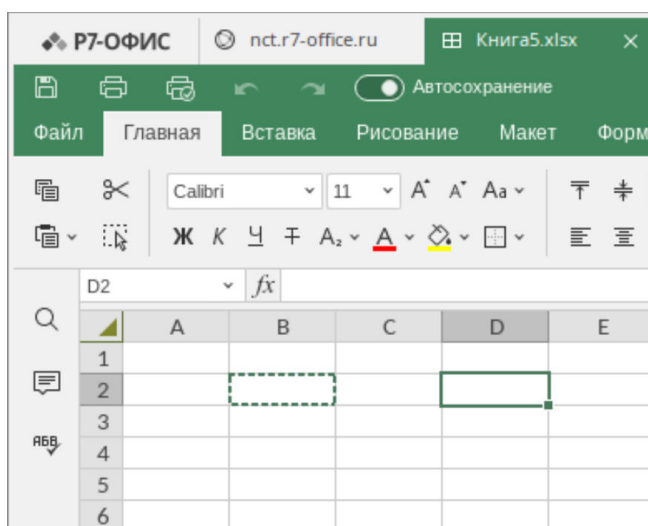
Р7-ОФИС | nct.r7-office.ru | Книга5.xlsx ×

Автосохранение

Файл | Главная | Вставка | Рисование | Макет | Форм

Calibri | 11 | A˄ | A˅ | Aa

Ж К Ч Т A₂ A

D2 | fx

| | A | B | C | D | E |
|---|---|---|---|---|---|
| 1 | | | | | |
| 2 | | | | | |
| 3 | | | | | |
| 4 | | | | | |
| 5 | | | | | |
| 6 | | | | | |

АБВ